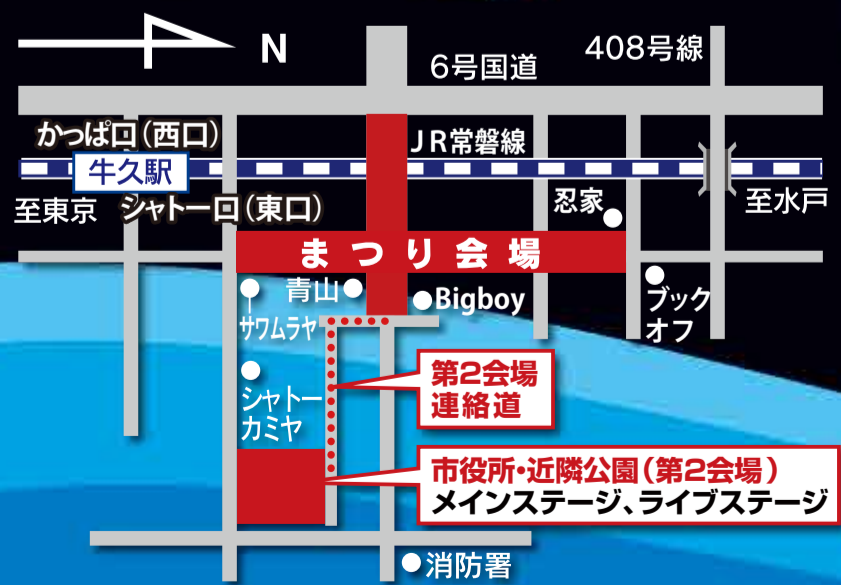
N

6号国道

408号線

かっぱ口(西口)

JR常磐線

牛久駅

至東京

シャトー口(東口)

忍家

至水戸

まつり会場

青山

Bigboy

ブックオフ

サワムラヤ

シャトーカミヤ

第2会場連絡道

市役所・近隣公園(第2会場)
メインステージ、ライブステージ

消防署